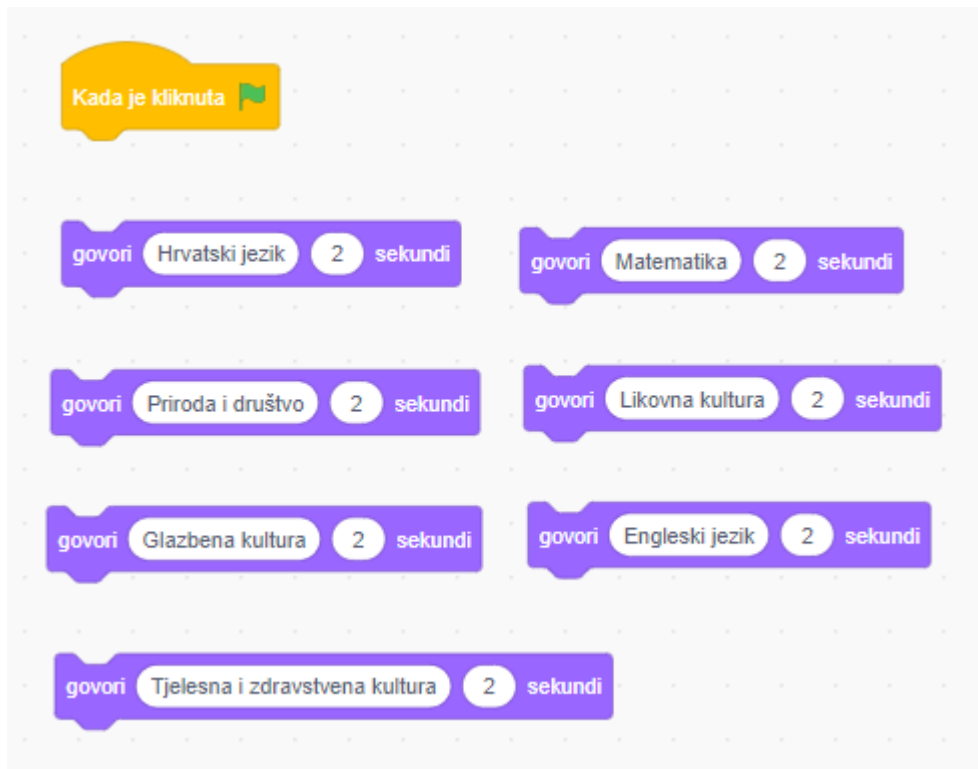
Kada je kliknuta

govori Hrvatski jezik 2 sekundi

govori Matematika 2 sekundi

govori Priroda i društvo 2 sekundi

govori Likovna kultura 2 sekundi

govori Glazbena kultura 2 sekundi

govori Engleski jezik 2 sekundi

govori Tjelesna i zdravstvena kultura 2 sekundi